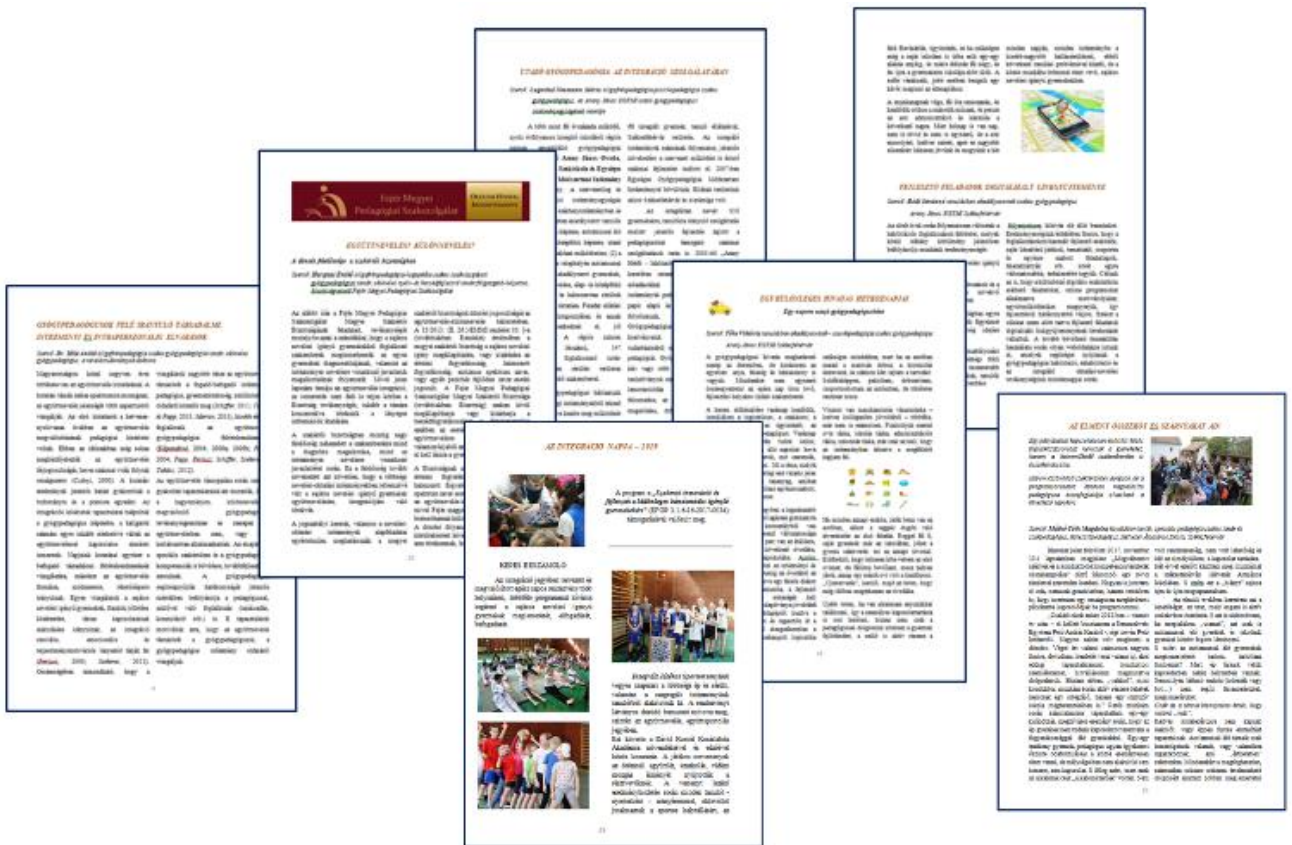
UTAZÓ GYÓGYPEDAGÓGIA AZ INTEGRÁCIÓ SZOLGÁLATÁBAN

Fejér Megyei Pedagógiai Szakszolgálat

EGYÜTTNEVELÉS? KÜLÖNNEVELÉS?

GYÓGYPEDAGÓGUSOK FELÉ IRÁNYULÓ TÁRSADALMI, INTÉZMÉNYI ÉS INTRAPERSZONÁLIS ELVÁRÁSOK

EGY KÜLÖNLEGES HIVATÁS RÉTEGEZŐDÉSE

FEJLESZTŐ FELADATOK DIGITÁLIS LEHETŐSÉGEKKEL

AZ INTEGRÁCIÓ NAPJA – 2019

AZ ELMENT ÖSSZEKÖT ÉS SZABADTÁRAT AD

KEDVES KOLLÉGÁK!

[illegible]